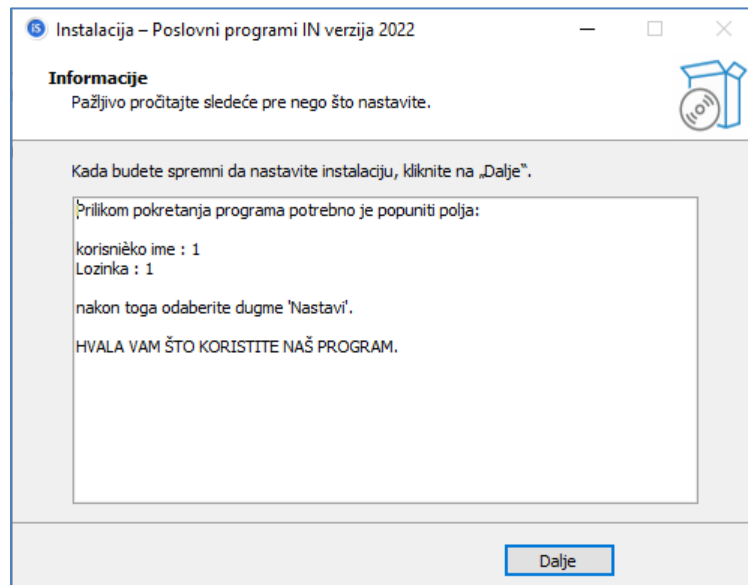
Instalacija – Poslovni programi IN verzija 2022

Informacije
Pažljivo pročitajte sledeće pre nego što nastavite.

Kada budete spremni da nastavite instalaciju, kliknite na „Dalje".

Prilikom pokretanja programa potrebno je popuniti polja:

korisnièko ime : 1
Lozinka : 1

nakon toga odaberite dugme 'Nastavi'.

HVALA VAM ŠTO KORISTITE NAŠ PROGRAM.

Dalje